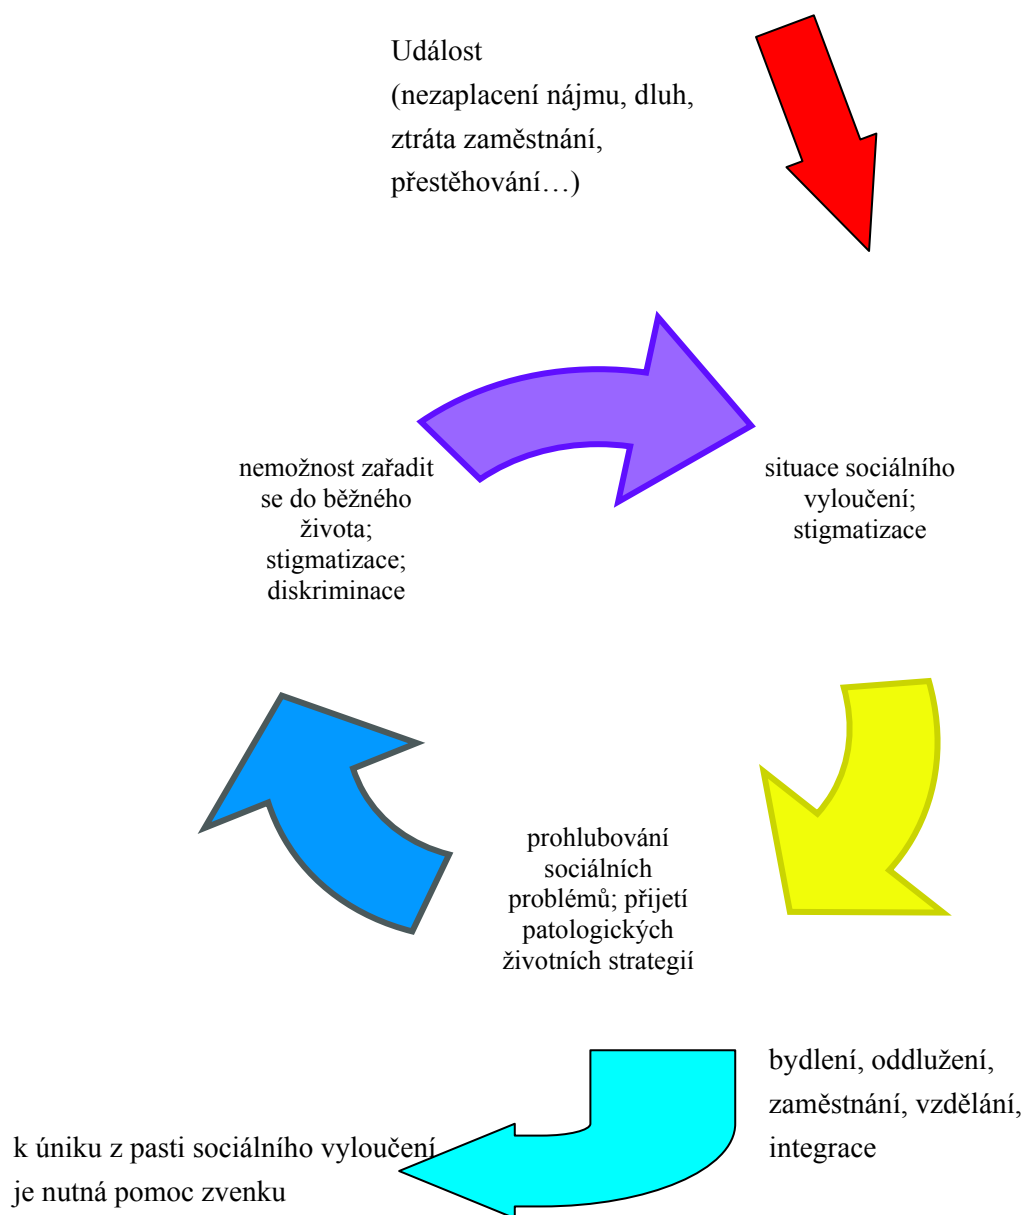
Událost
(nezaplacení nájmu, dluh, ztráta zaměstnání, přestěhování…)

nemožnost zařadit se do běžného života; stigmatizace; diskriminace

situace sociálního vyloučení; stigmatizace

prohlubování sociálních problémů; přijetí patologických životních strategií

bydlení, oddlužení, zaměstnání, vzdělání, integrace

k úniku z pasti sociálního vyloučení je nutná pomoc zvenku